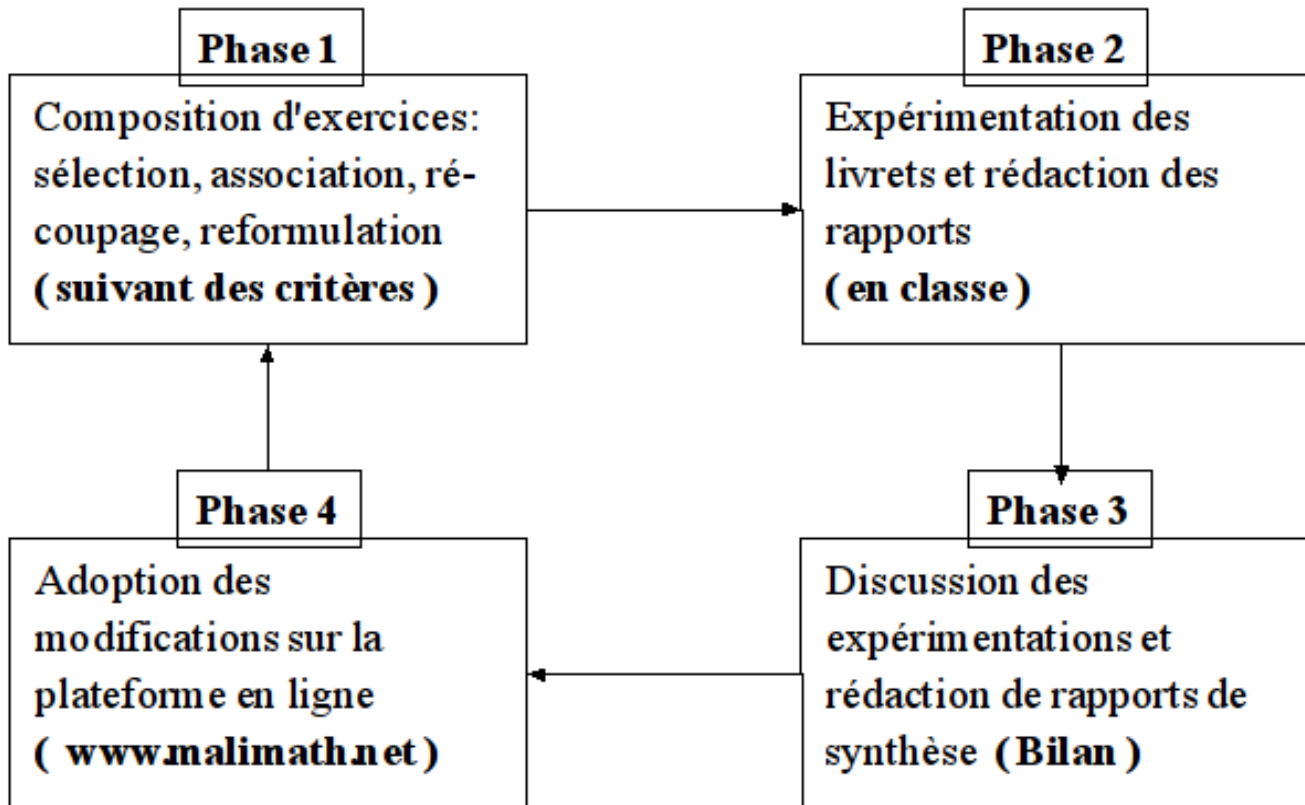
Phase 1

Composition d'exercices: sélection, association, récoupage, reformulation
( suivant des critères )

Phase 2

Expérimentation des livrets et rédaction des rapports
( en classe )

Phase 3

Discussion des expérimentations et rédaction de rapports de synthèse ( Bilan )

Phase 4

Adoption des modifications sur la plateforme en ligne
( www.malimath.net )